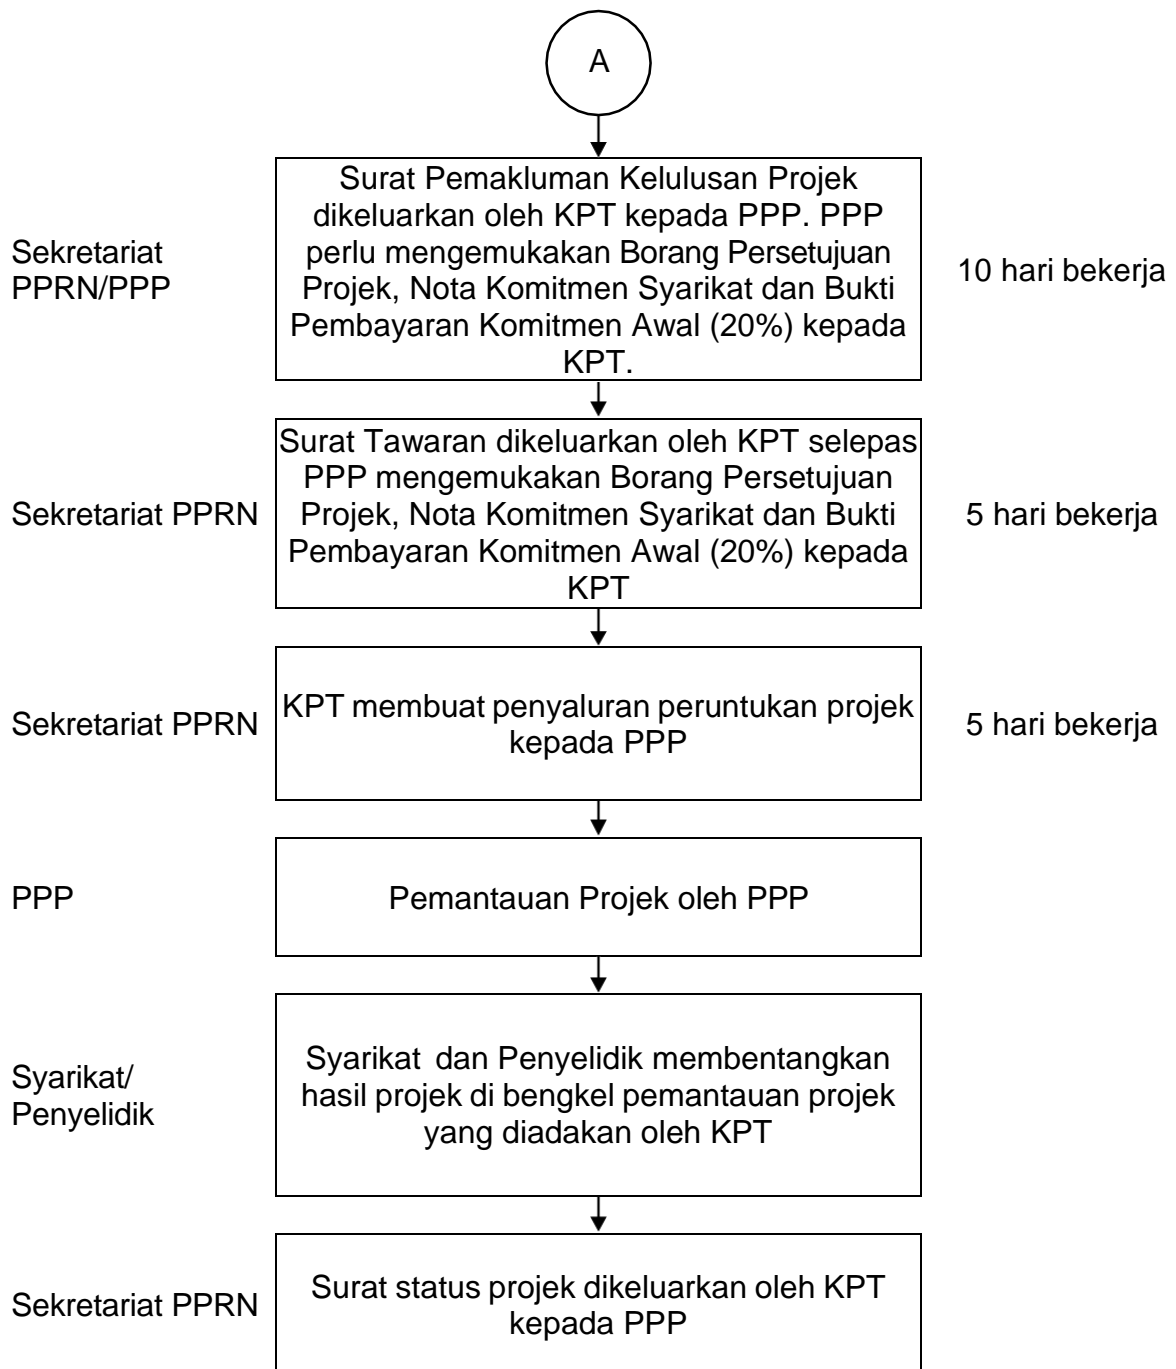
A

Sekretariat PPRN/PPP

Surat Pemakluman Kelulusan Projek dikeluarkan oleh KPT kepada PPP. PPP perlu mengemukakan Borang Persetujuan Projek, Nota Komitmen Syarikat dan Bukti Pembayaran Komitmen Awal (20%) kepada KPT.

10 hari bekerja

Sekretariat PPRN

Surat Tawaran dikeluarkan oleh KPT selepas PPP mengemukakan Borang Persetujuan Projek, Nota Komitmen Syarikat dan Bukti Pembayaran Komitmen Awal (20%) kepada KPT

5 hari bekerja

Sekretariat PPRN

KPT membuat penyaluran peruntukan projek kepada PPP

5 hari bekerja

PPP

Pemantauan Projek oleh PPP

Syarikat/ Penyelidik

Syarikat dan Penyelidik membentangkan hasil projek di bengkel pemantauan projek yang diadakan oleh KPT

Sekretariat PPRN

Surat status projek dikeluarkan oleh KPT kepada PPP